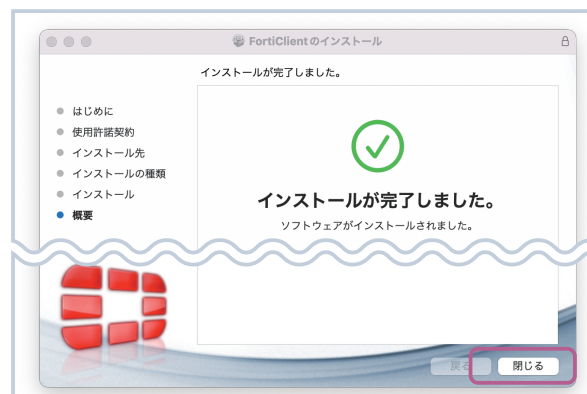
FortiClientのインストール

インストールが完了しました。

はじめに
使用許諾契約
インストール先
インストールの種類
インストール
概要

インストールが完了しました。
ソフトウェアがインストールされました。

戻る
閉じる